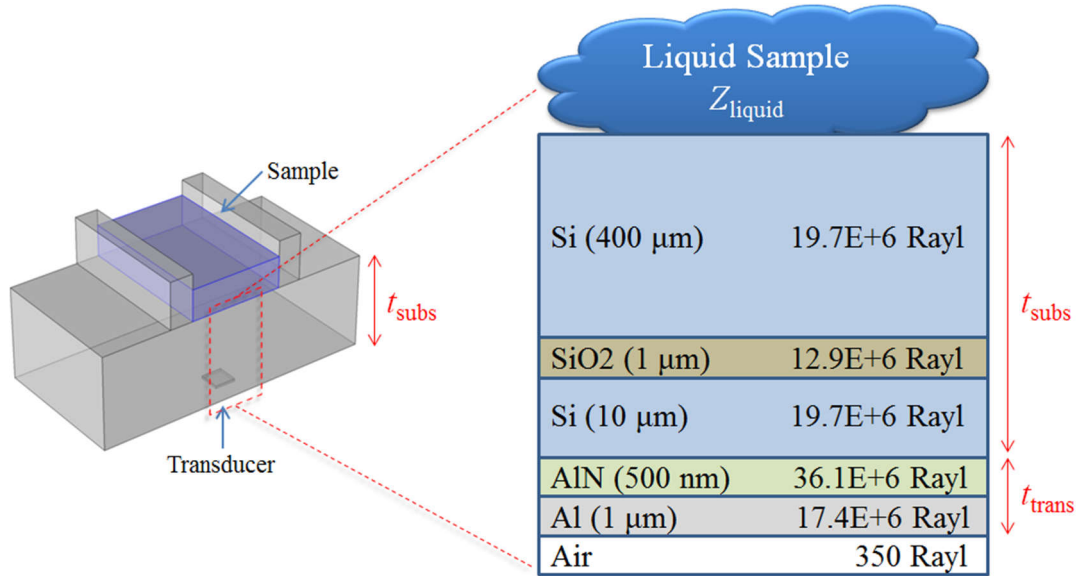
Sample

$t_{subs}$

Transducer

Liquid Sample
$Z_{liquid}$

| | |
|---|---|
| Si (400 μm) | 19.7E+6 Rayl |
| SiO2 (1 μm) | 12.9E+6 Rayl |
| Si (10 μm) | 19.7E+6 Rayl |
| AlN (500 nm) | 36.1E+6 Rayl |
| Al (1 μm) | 17.4E+6 Rayl |
| Air | 350 Rayl |

$t_{subs}$

$t_{trans}$